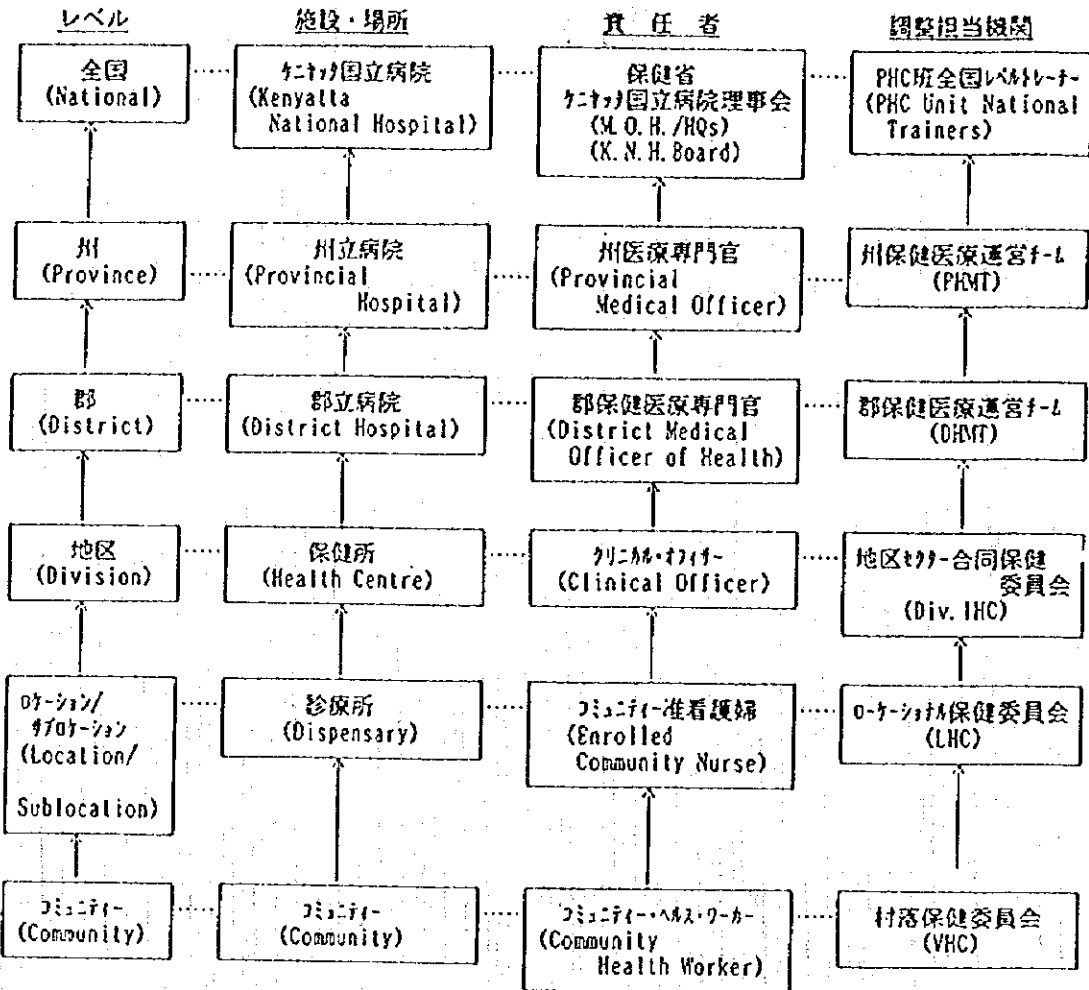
| レベル | 施設・場所 | 責任者 | 調整担当機関 |
|---|---|---|---|
| 全国 (National) | ケニャッタ国立病院 (Kenyatta National Hospital) | 保健省 ケニャッタ国立病院理事会 (M.O.H./HQs) (K.N.H. Board) | PHC班全国レベルトレーナー (PHC Unit National Trainers) |
| 州 (Province) | 州立病院 (Provincial Hospital) | 州医療専門官 (Provincial Medical Officer) | 州保健医療運営チーム (PHMT) |
| 郡 (District) | 郡立病院 (District Hospital) | 郡保健医療専門官 (District Medical Officer of Health) | 郡保健医療運営チーム (DHMT) |
| 地区 (Division) | 保健所 (Health Centre) | クリニカル・オフィサー (Clinical Officer) | 地区セクター合同保健委員会 (Div. IHC) |
| ロケーション/サブロケーション (Location/ Sublocation) | 診療所 (Dispensary) | コミュニティー准看護婦 (Enrolled Community Nurse) | ローケーショナル保健委員会 (LHC) |
| コミュニティー (Community) | コミュニティー (Community) | コミュニティー・ヘルス・ワーカー (Community Health Worker) | 村落保健委員会 (VHC) |